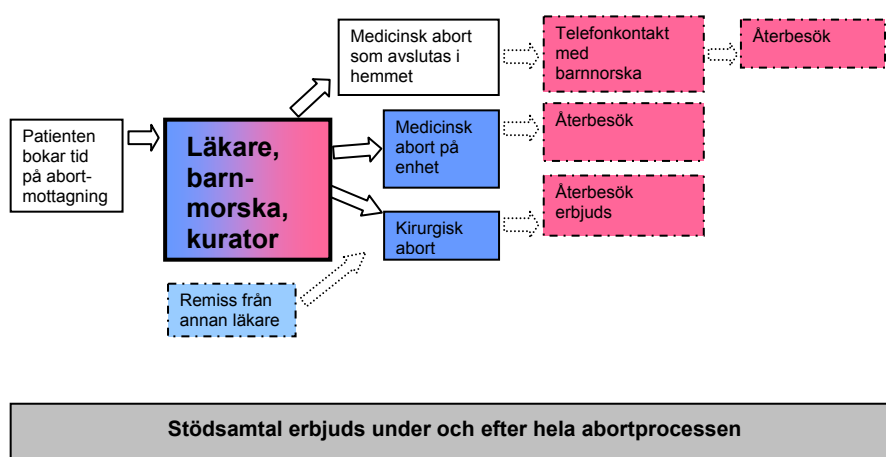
Patienten bokar tid på abortmottagning

Läkare, barnmorska, kurator

Remiss från annan läkare

Medicinsk abort som avslutas i hemmet

Telefonkontakt med barnmorska

Återbesök

Medicinsk abort på enhet

Återbesök

Kirurgisk abort

Återbesök erbjuds

Stödsamtal erbjuds under och efter hela abortprocessen